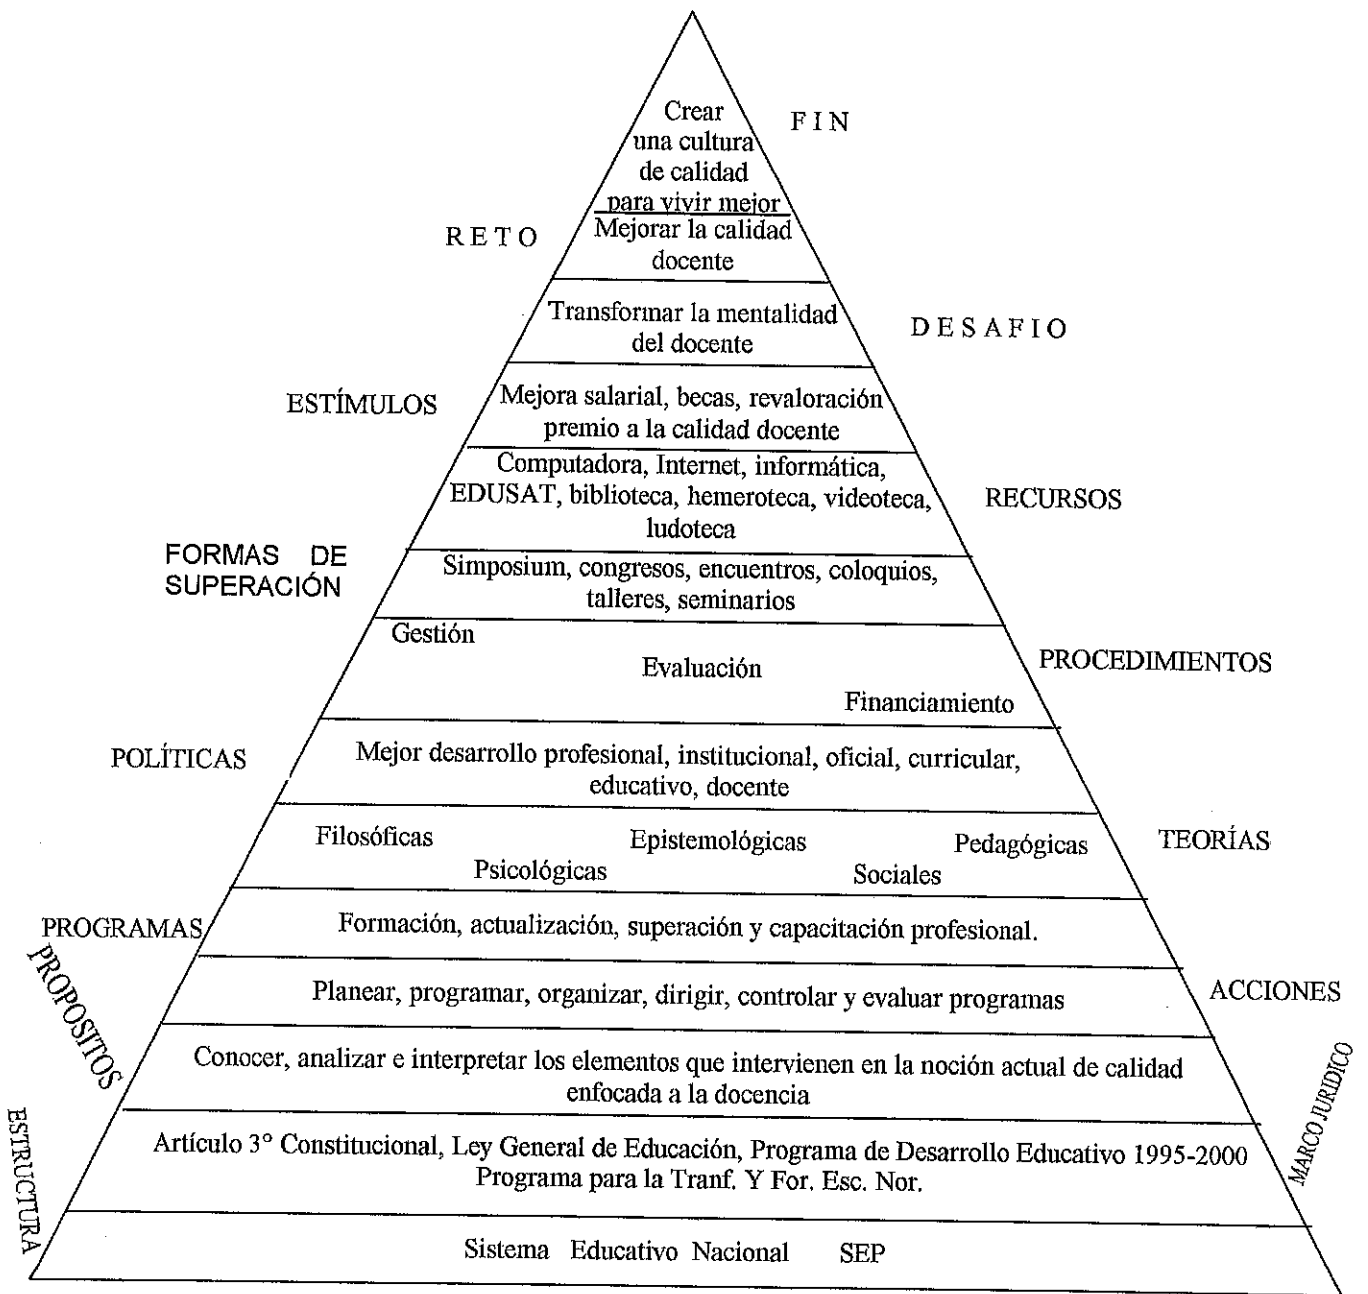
Crear una cultura de calidad para vivir mejor

FIN

RETO

Mejorar la calidad docente

Transformar la mentalidad del docente

DESAFIO

ESTÍMULOS

Mejora salarial, becas, revaloración premio a la calidad docente

Computadora, Internet, informática, EDUSAT, biblioteca, hemeroteca, videoteca, ludoteca

RECURSOS

FORMAS DE SUPERACIÓN

Simposium, congresos, encuentros, coloquios, talleres, seminarios

Gestión

Evaluación

Financiamiento

PROCEDIMIENTOS

POLÍTICAS

Mejor desarrollo profesional, institucional, oficial, curricular, educativo, docente

Filosóficas

Epistemológicas

Pedagógicas

Psicológicas

Sociales

TEORÍAS

PROGRAMAS

Formación, actualización, superación y capacitación profesional.

PROPOSITOS

Planear, programar, organizar, dirigir, controlar y evaluar programas

ACCIONES

Conocer, analizar e interpretar los elementos que intervienen en la noción actual de calidad enfocada a la docencia

MARCO JURIDICO

ESTRUCTURA

Artículo 3° Constitucional, Ley General de Educación, Programa de Desarrollo Educativo 1995-2000 Programa para la Tranf. Y For. Esc. Nor.

Sistema Educativo Nacional SEP